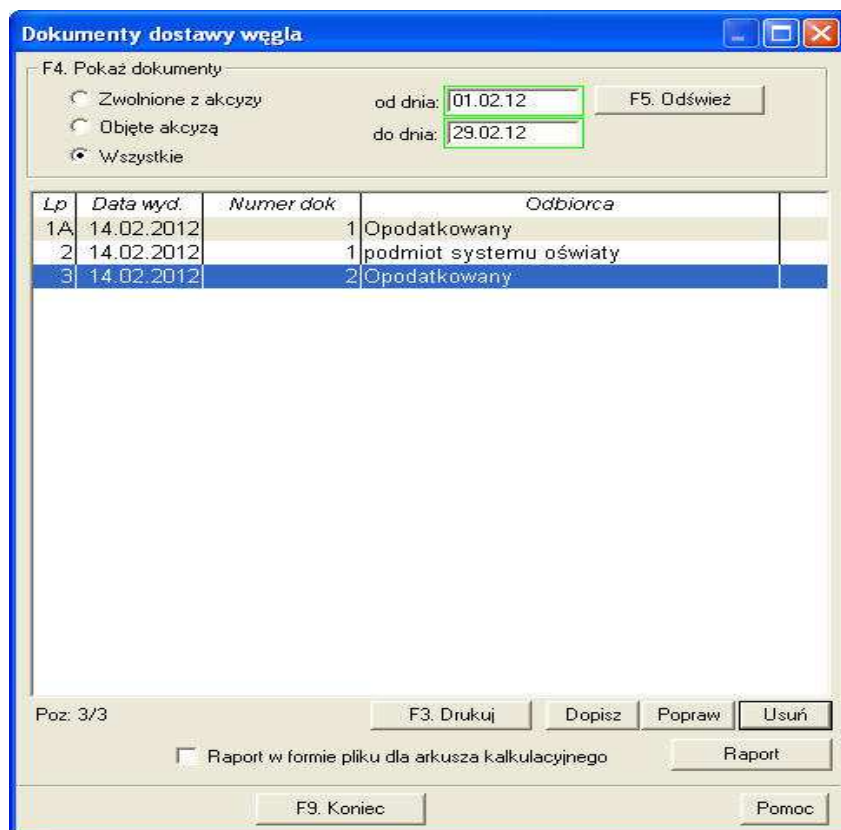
Dokumenty dostawy węgla

F4. Pokaż dokumenty

Zwolnione z akcyzy
Objęte akcyzą
Wszystkie

od dnia: 01.02.12
do dnia: 29.02.12

F5. Odśwież

| Lp | Data wyd. | Numer dok | Odbiorca |
|---|---|---|---|
| 1A | 14.02.2012 | 1 | Opodatkowany |
| 2 | 14.02.2012 | 1 | podmiot systemu oświaty |
| 3 | 14.02.2012 | 2 | Opodatkowany |

Poz: 3/3

F3. Drukuj
Dopisz
Popraw
Usuń

Raport w formie pliku dla arkusza kalkulacyjnego

Raport

F9. Koniec

Pomoc